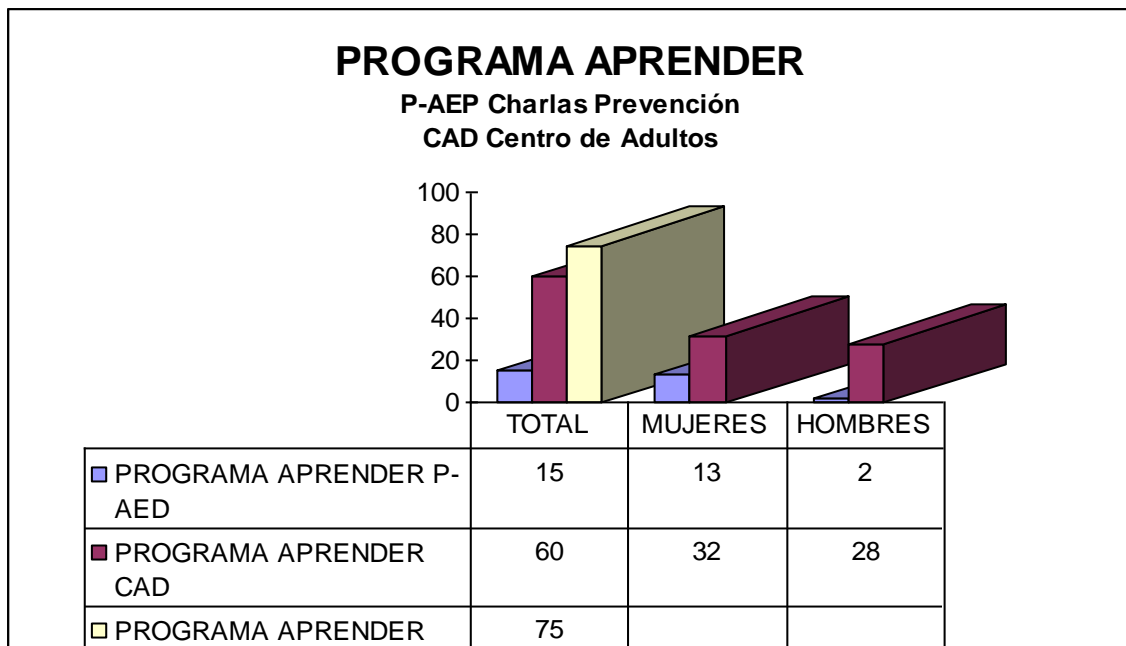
PROGRAMA APRENDER

P-AEP Charlas Prevención
CAD Centro de Adultos

100
80
60
40
20
0

| | TOTAL | MUJERES | HOMBRES |
|---|---|---|---|
| PROGRAMA APRENDER P-AED | 15 | 13 | 2 |
| PROGRAMA APRENDER CAD | 60 | 32 | 28 |
| PROGRAMA APRENDER | 75 | | |